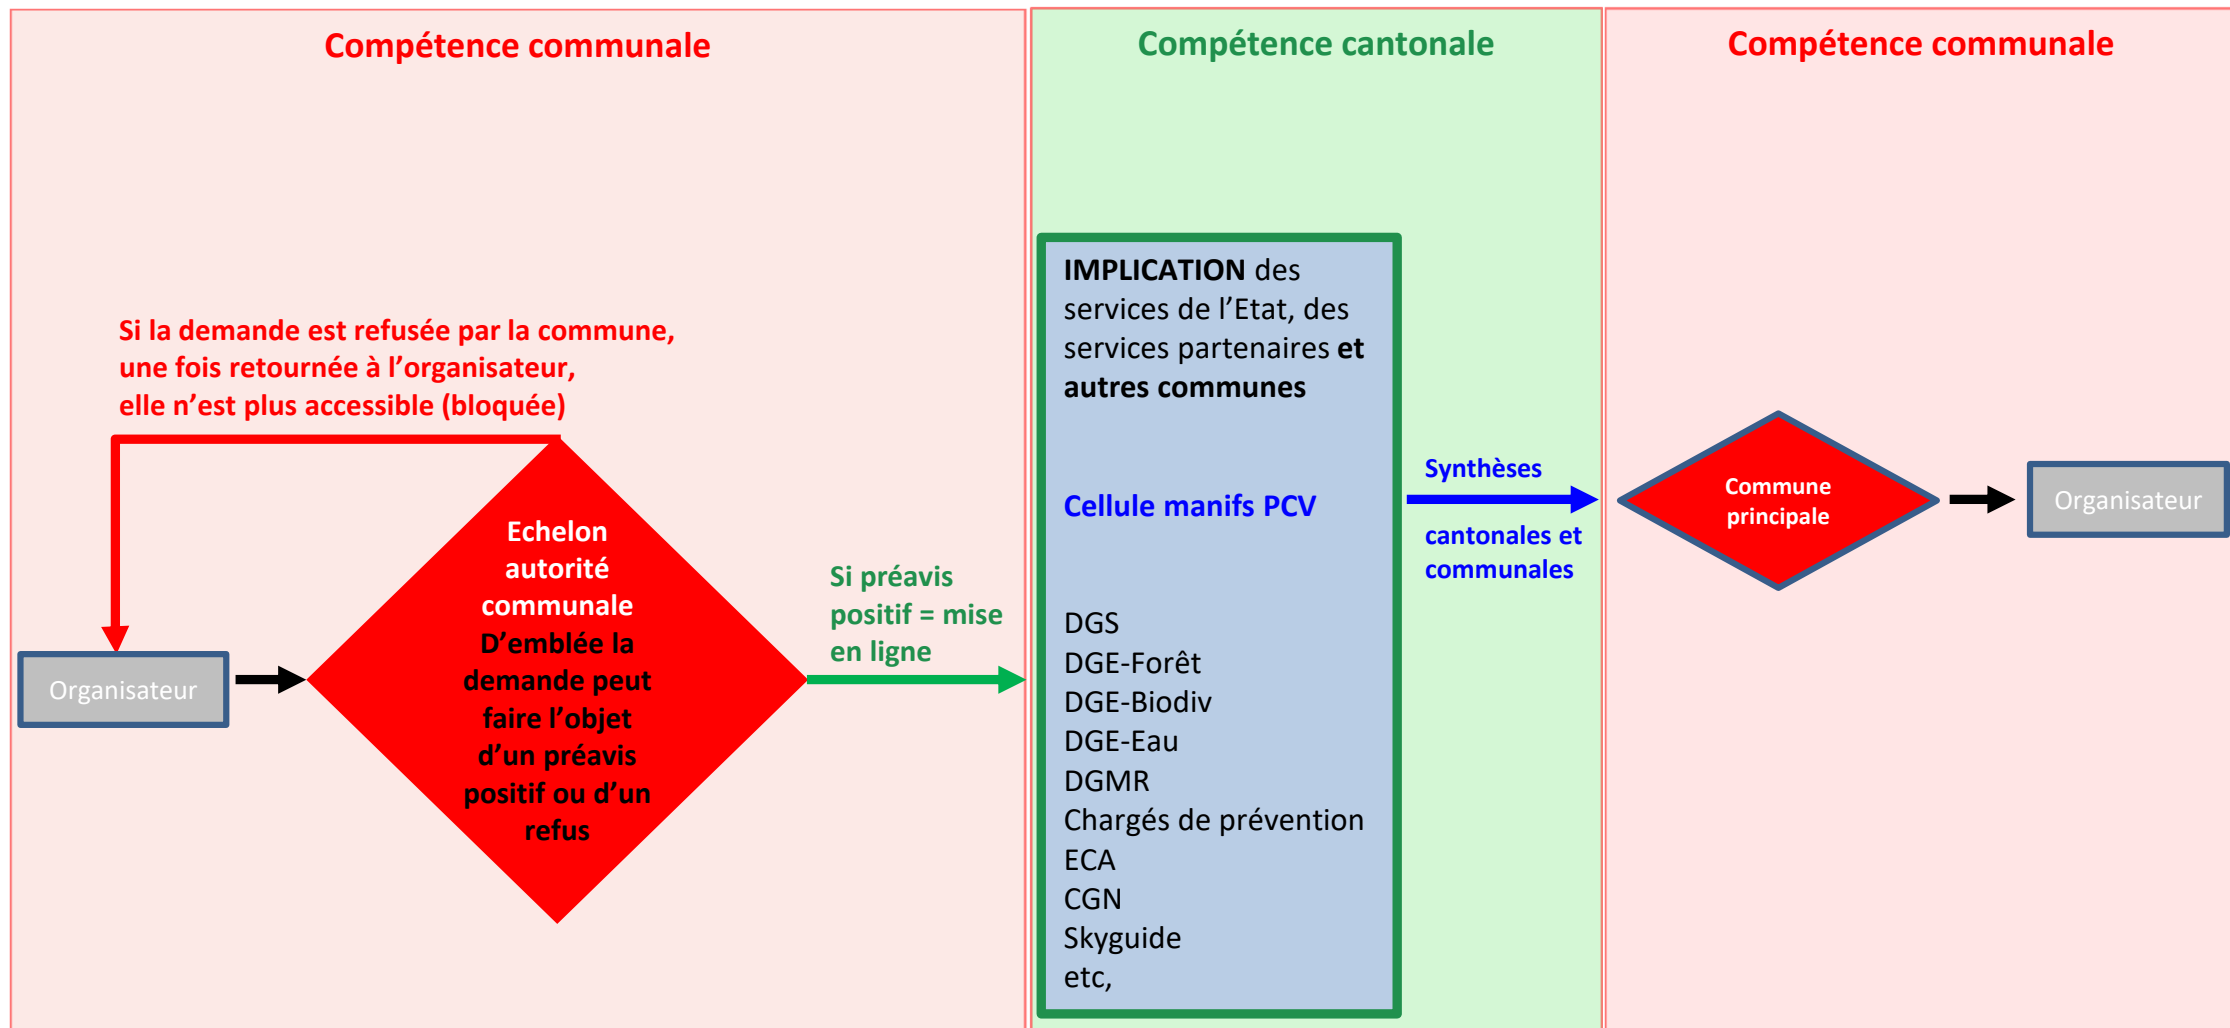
Compétence communale

Si la demande est refusée par la commune, une fois retournée à l'organisateur, elle n'est plus accessible (bloquée)

Organisateur

Echelon autorité communale D'emblée la demande peut faire l'objet d'un préavis positif ou d'un refus

Si préavis positif = mise en ligne

Compétence cantonale

IMPLICATION des services de l'Etat, des services partenaires et autres communes

Cellule manifs PCV

DGS
DGE-Forêt
DGE-Biodiv
DGE-Eau
DGMR
Chargés de prévention
ECA
CGN
Skyguide
etc,

Synthèses

cantonales et communales

Compétence communale

Commune principale

Organisateur